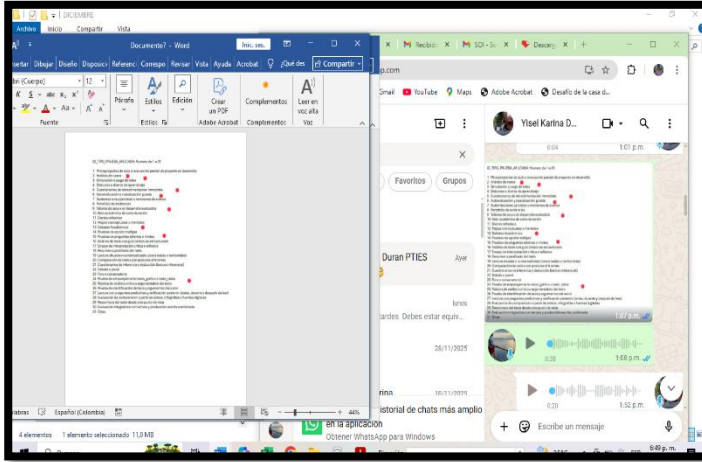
DICIEMBRE
Archivo Inicio Compartir Vista
Documento7 - Word Inic. ses.
Insertar Dibujar Diseño Disposición Referencias Correspondencia Revisar Vista Ayuda Acrobat ¿Qué des Compartir
Calibri (Cuerpo) 12
Párrafo Estilos Edición Crear un PDF Complementos Leer en voz alta
Fuente Estilos Adobe Acrobat Complementos Voz
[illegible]
Palabras Español (Colombia) 44%
4 elementos 1 elemento seleccionado 11,0 MB
Recibid × SOI - Se × Descarg × +
p.com
Gmail YouTube Maps Adobe Acrobat Desafío de la casa d...
Favoritos Grupos
Duran PTIES Ayer
lares
tardes Debes estar equiv...
28/11/2025
26/11/2025
rina
istorial de chats más amplio en la aplicación
Obtener WhatsApp para Windows
Yisel Karina D...
0:04 1:01 p.m.
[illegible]
1:07 p.m.
0:58 1:08 p.m.
0:20 1:52 p.m.
Escribe un mensaje
6:49 p.m.